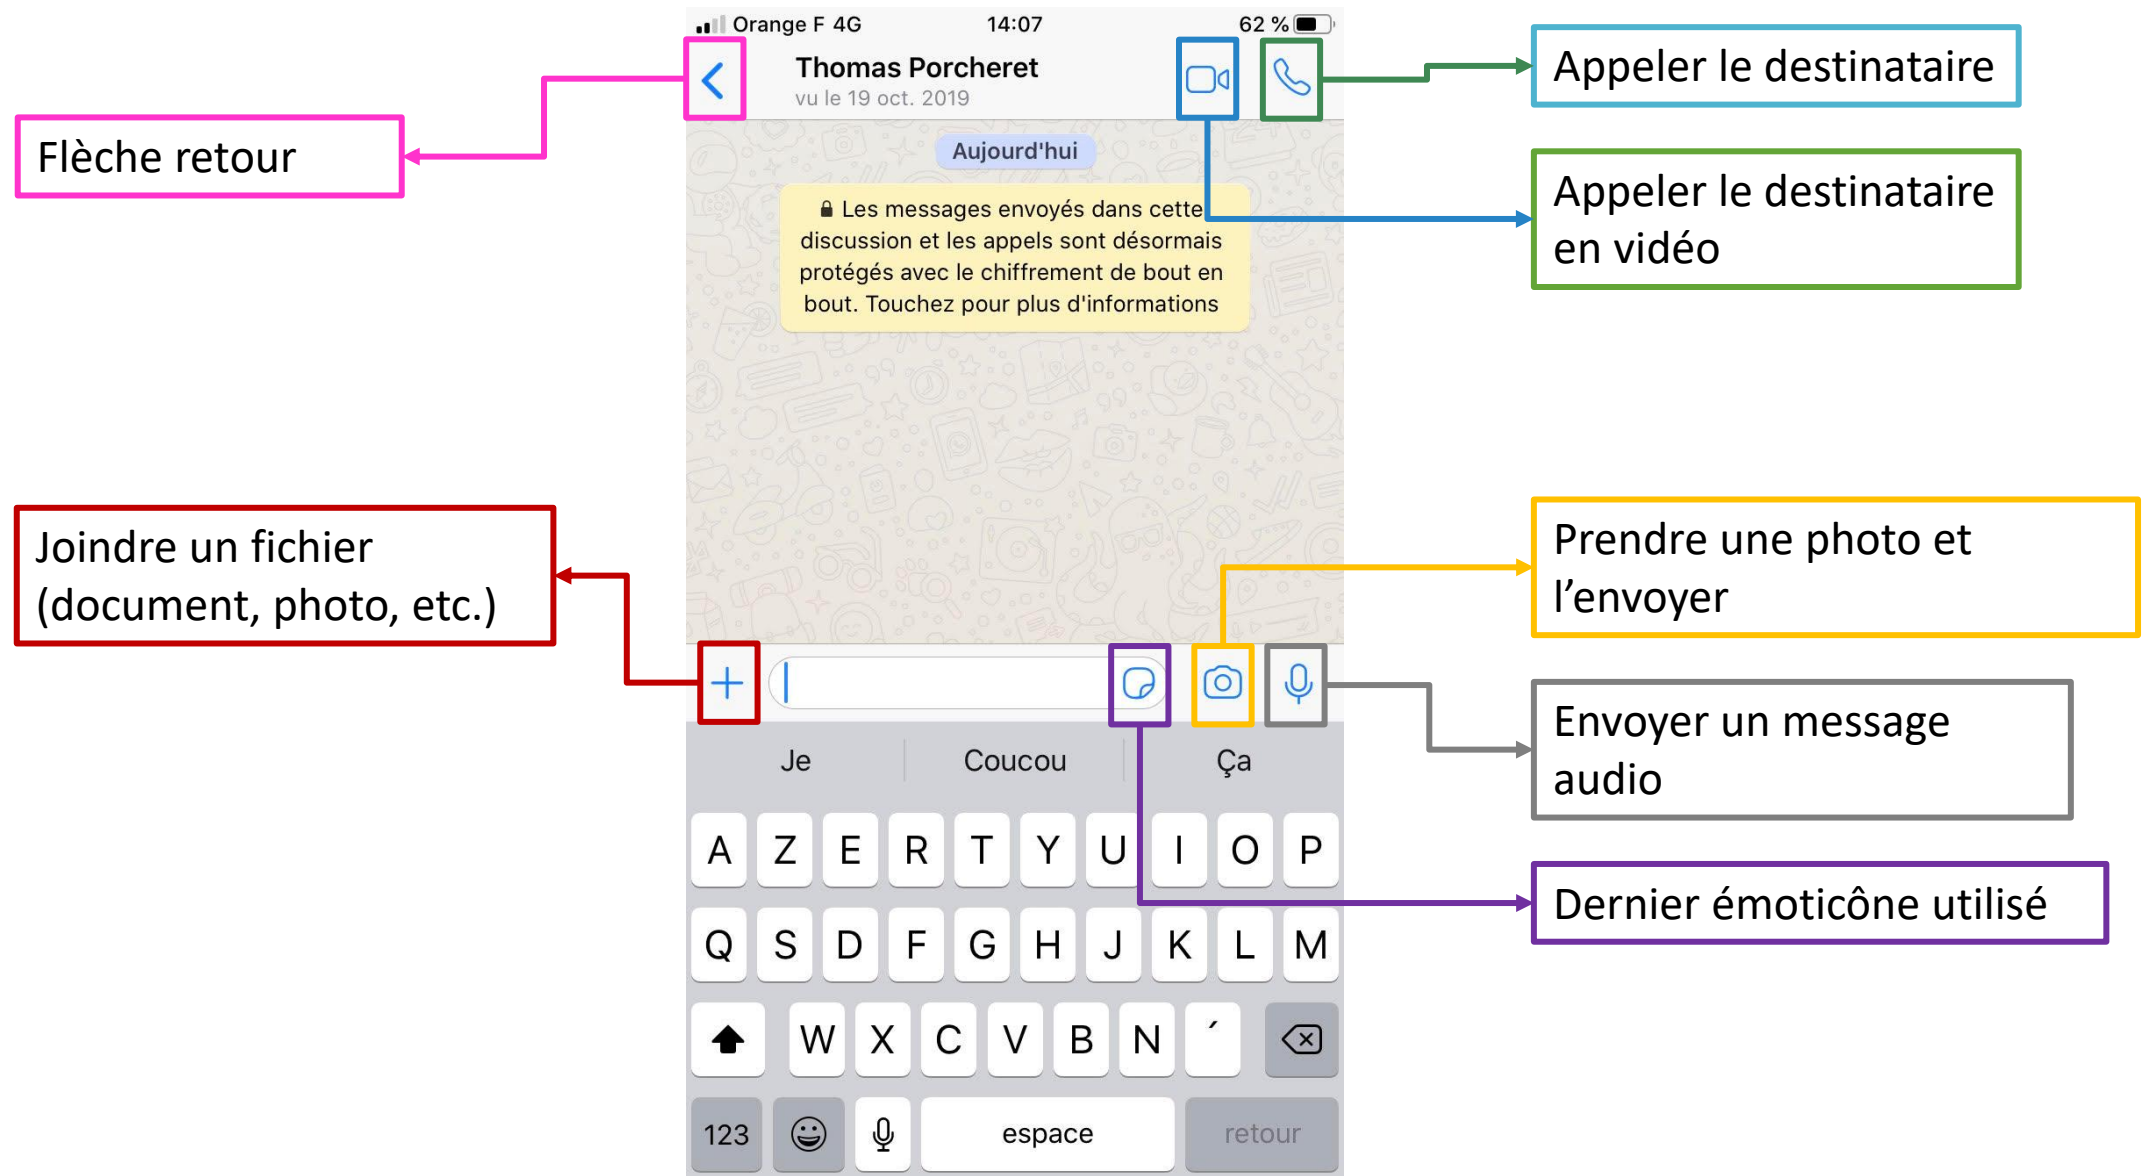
Orange F 4G 14:07 62 %

Thomas Porcheret
vu le 19 oct. 2019

Appeler le destinataire

Flèche retour

Aujourd'hui

Les messages envoyés dans cette discussion et les appels sont désormais protégés avec le chiffrement de bout en bout. Touchez pour plus d'informations

Appeler le destinataire en vidéo

Joindre un fichier (document, photo, etc.)

Prendre une photo et l'envoyer

Envoyer un message audio

Je Coucou Ça

A Z E R T Y U I O P
Q S D F G H J K L M
W X C V B N ´

Dernier émoticône utilisé

123 espace retour